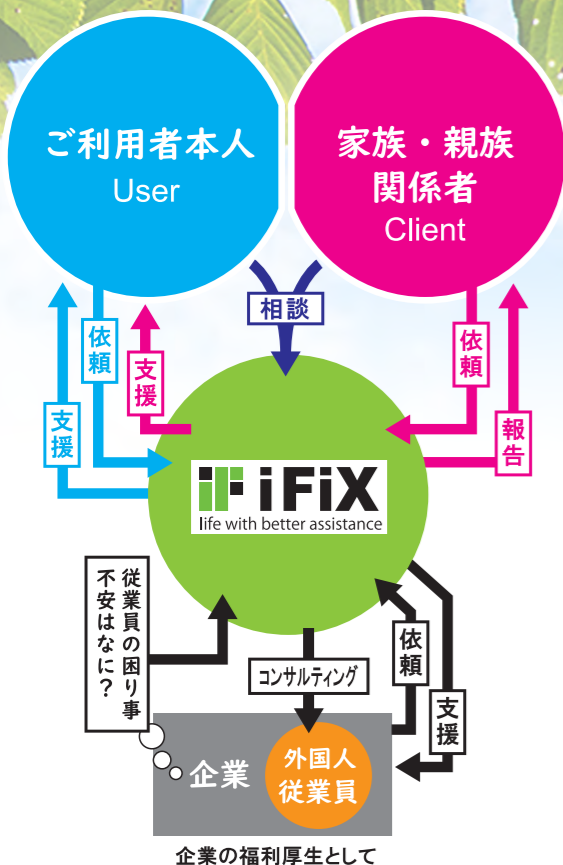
ご利用者本人
User

家族・親族
関係者
Client

相談

依頼

支援

支援

依頼

報告

iFiX
life with better assistance

従業員の困り事
不安はなに？

コンサルティング

依頼

支援

企業

外国人
従業員

企業の福利厚生として